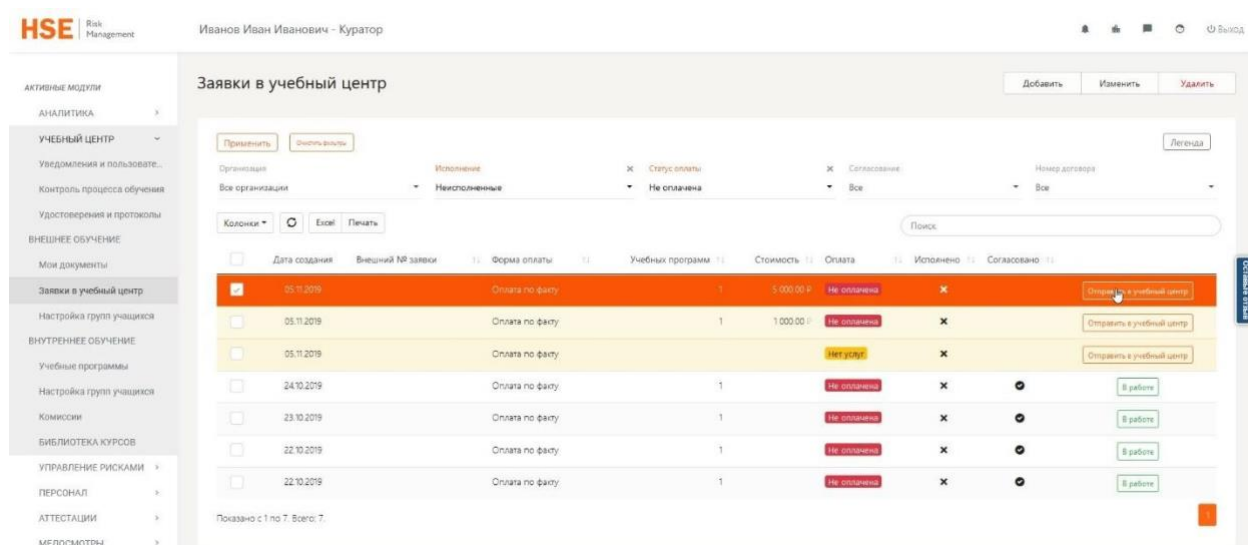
HSE Risk Management

Иванов Иван Иванович - Куратор

Выход

АКТИВНЫЕ МОДУЛИ
АНАЛИТИКА
УЧЕБНЫЙ ЦЕНТР
Уведомления и пользовате...
Контроль процесса обучения
Удостоверения и протоколы
ВНЕШНЕЕ ОБУЧЕНИЕ
Мои документы
Заявки в учебный центр
Настройка групп учащихся
ВНУТРЕННЕЕ ОБУЧЕНИЕ
Учебные программы
Настройка групп учащихся
Комиссии
БИБЛИОТЕКА КУРСОВ
УПРАВЛЕНИЕ РИСКАМИ
ПЕРСОНАЛ
АТТЕСТАЦИИ
МЕДОСМОТРЫ

Заявки в учебный центр

Добавить Изменить Удалить

Применить Очистить фильтры

Легенда

Организация: Все организации
Исполнение: Неисполненные
Статус оплаты: Не оплачена
Согласование: Все
Номер договора: Все

Колонки Excel Печать

Поиск

| | Дата создания | Внешний № заявки | Форма оплаты | Учебных программ | Стоимость | Оплата | Исполнено | Согласовано | |
|---|---|---|---|---|---|---|---|---|---|
| ✓ | 05.11.2019 | | Оплата по факту | 1 | 5 000.00 ₽ | Не оплачена | × | | Отправить в учебный центр |
| | 05.11.2019 | | Оплата по факту | 1 | 1 000.00 ₽ | Не оплачена | × | | Отправить в учебный центр |
| | 05.11.2019 | | Оплата по факту | | | Нет услуг | × | | Отправить в учебный центр |
| | 24.10.2019 | | Оплата по факту | 1 | | Не оплачена | × | ✓ | В работе |
| | 23.10.2019 | | Оплата по факту | 1 | | Не оплачена | × | ✓ | В работе |
| | 22.10.2019 | | Оплата по факту | 1 | | Не оплачена | × | ✓ | В работе |
| | 22.10.2019 | | Оплата по факту | 1 | | Не оплачена | × | ✓ | В работе |

Показано с 1 по 7. Всего: 7.

1

Оставьте отзыв